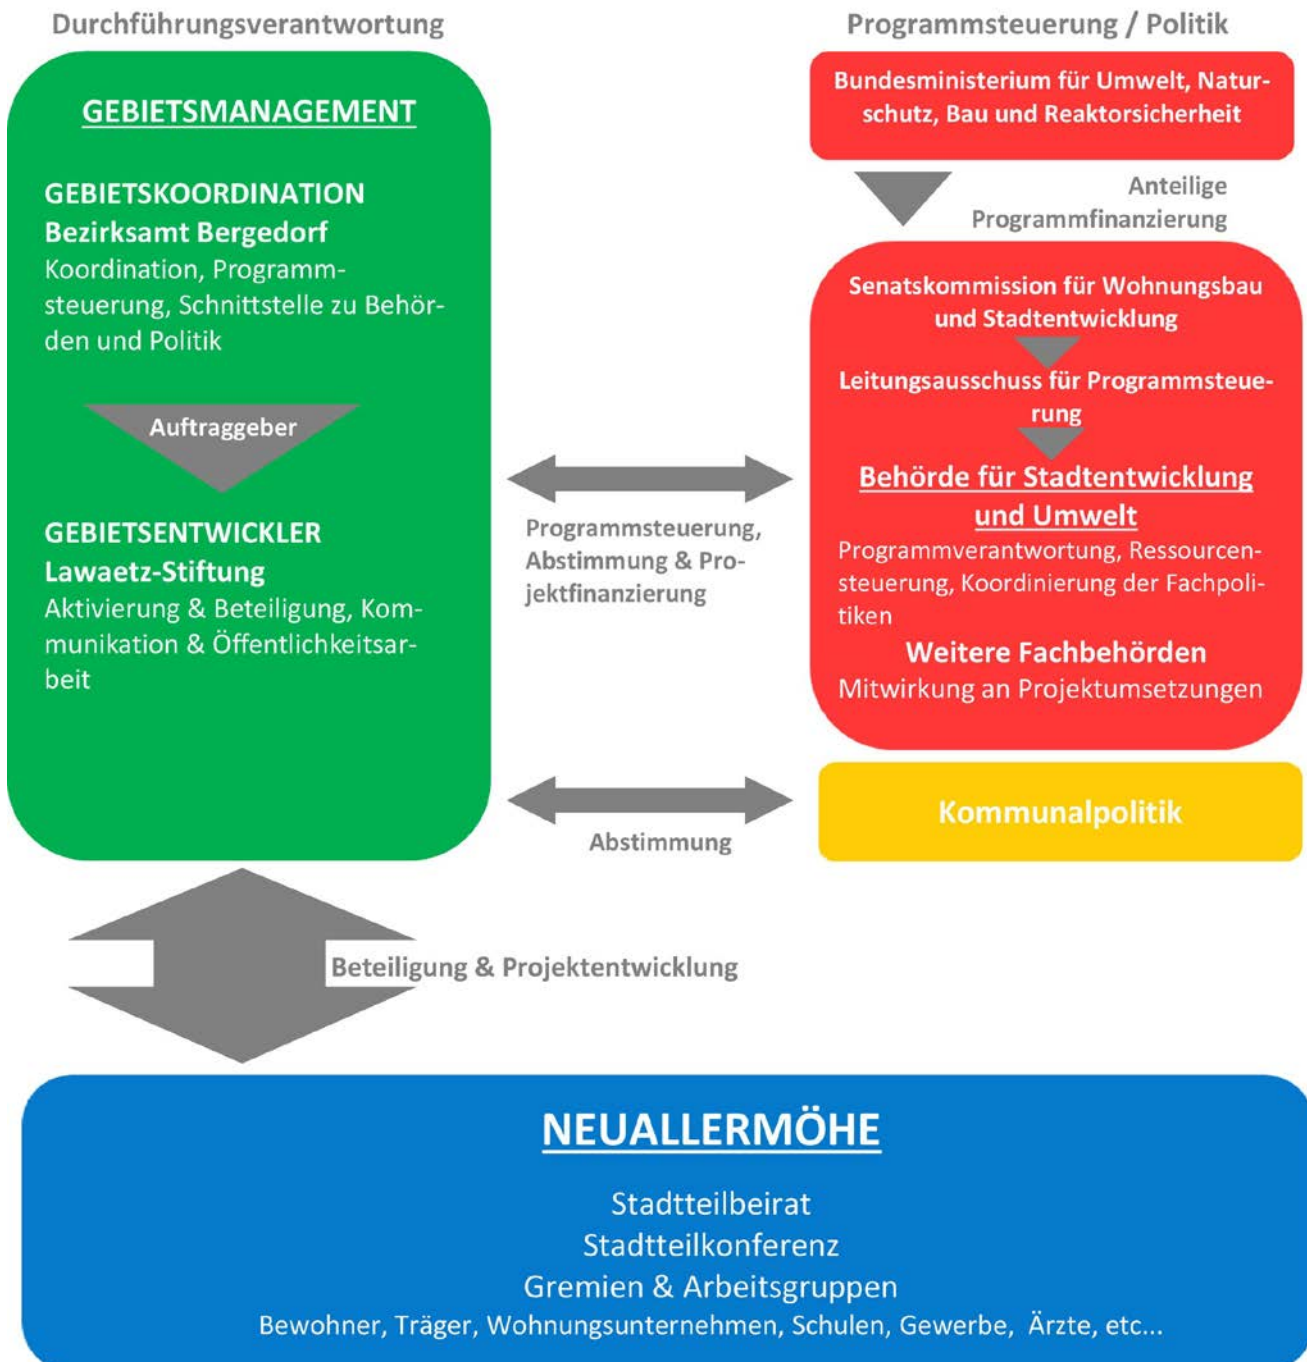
Durchführungsverantwortung

Programmsteuerung / Politik

GEBIETSMANAGEMENT

GEBIETSKOORDINATION
Bezirksamt Bergedorf
Koordination, Programmsteuerung, Schnittstelle zu Behörden und Politik

Auftraggeber

GEBIETSENTWICKLER
Lawaetz-Stiftung
Aktivierung & Beteiligung, Kommunikation & Öffentlichkeitsarbeit

Bundesministerium für Umwelt, Naturschutz, Bau und Reaktorsicherheit

Anteilige Programmfinanzierung

Senatskommission für Wohnungsbau und Stadtentwicklung

Leitungsausschuss für Programmsteuerung

Behörde für Stadtentwicklung und Umwelt
Programmverantwortung, Ressourcensteuerung, Koordinierung der Fachpolitiken

Weitere Fachbehörden
Mitwirkung an Projektumsetzungen

Programmsteuerung, Abstimmung & Projektfinanzierung

Kommunalpolitik

Abstimmung

Beteiligung & Projektentwicklung

NEUALLERMÖHE

Stadtteilbeirat
Stadtteilkonferenz
Gremien & Arbeitsgruppen
Bewohner, Träger, Wohnungsunternehmen, Schulen, Gewerbe, Ärzte, etc...